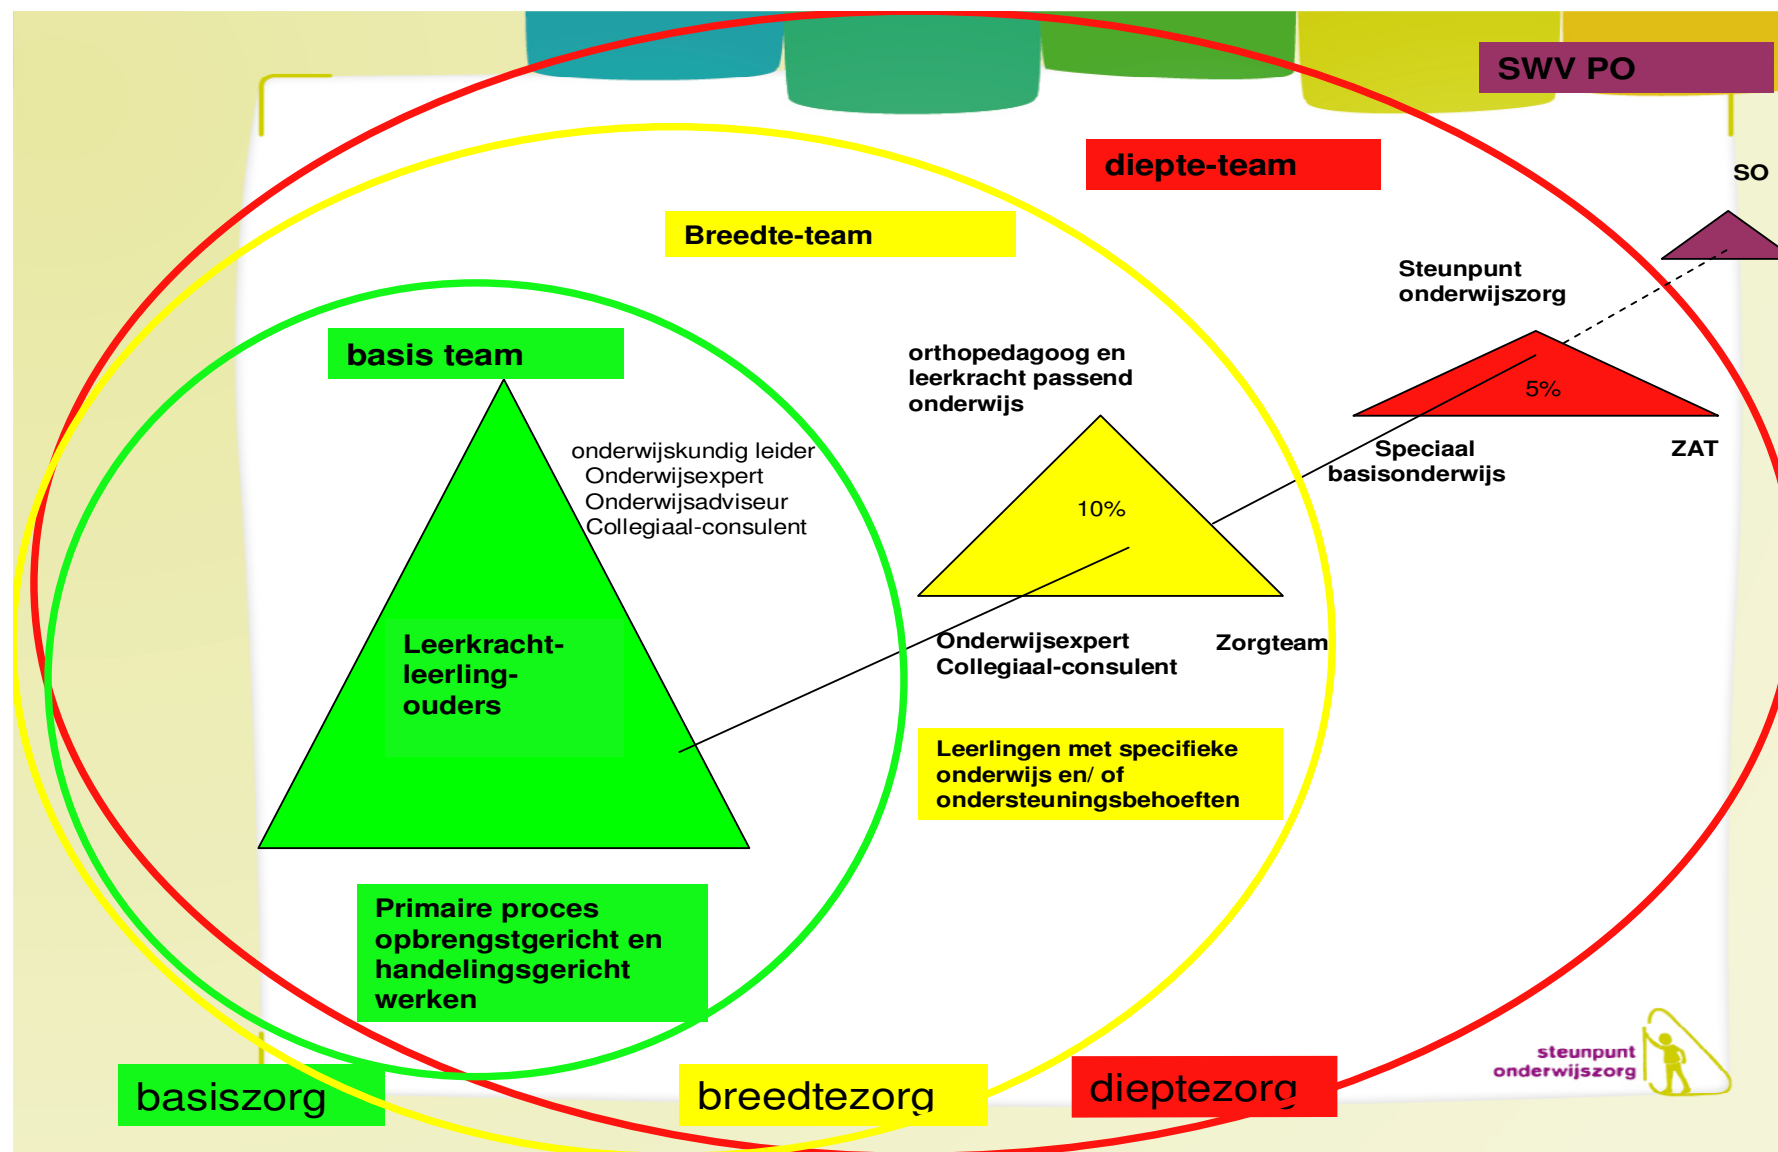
SWV PO

diepte-team

SO

Breedte-team

Steunpunt onderwijszorg

basis team

orthopedagoog en leerkracht passend onderwijs

5%

onderwijskundig leider
Onderwijsexpert
Onderwijsadviseur
Collegiaal-consulent

Speciaal basisonderwijs

ZAT

10%

Leerkracht-leerling-ouders

Onderwijsexpert
Collegiaal-consulent

Zorgteam

Leerlingen met specifieke onderwijs en/ of ondersteuningsbehoeften

Primaire proces opbrengstgericht en handelingsgericht werken

steunpunt onderwijszorg

basiszorg

breedtezorg

dieptezorg